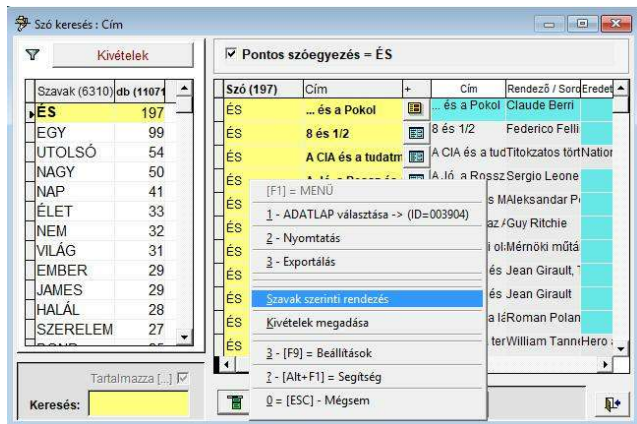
Szó keresés : Cím

Kivételek

Szavak (6310) db (11071

| Szavak (6310) | db (11071 |
|---|---|
| ÉS | 197 |
| EGY | 99 |
| UTOLSÓ | 54 |
| NAGY | 50 |
| NAP | 41 |
| ÉLET | 33 |
| NEM | 32 |
| VILÁG | 31 |
| EMBER | 29 |
| JAMES | 29 |
| HALÁL | 28 |
| SZERELEM | 27 |

Tartalmazza [...]

Keresés:

☑ Pontos szóegyezés = ÉS

| Szó (197) | Cím | + | Cím | Rendező / Sorc | Eredet |
|---|---|---|---|---|---|
| ÉS | ... és a Pokol | | ... és a Pokol | Claude Berri | |
| ÉS | 8 és 1/2 | | 8 és 1/2 | Federico Felli | |
| ÉS | A CIA és a tudatm | | A CIA és a tud | Titokzatos tört | Nation |
| ÉS | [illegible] | | A Jó, a Rossz | Sergio Leone | |
| ÉS | | | s M | Aleksandar P | |
| ÉS | | | az / | Guy Ritchie | |
| ÉS | | | i ol: | Mérnöki műtá | |
| ÉS | | | és | Jean Girault, T | |
| ÉS | | | és | Jean Girault | |
| ÉS | | | a lá | Roman Polan | |
| ÉS | | | ter | William Tann | Hero a |

[F1] = MENÜ
1 - ADATLAP választása -> (ID=003904)
2 - Nyomtatás
3 - Exportálás
Szavak szerinti rendezés
Kivételek megadása
3 - [F9] = Beállítások
? - [Alt+F1] = Segítség
0 = [ESC] - Mégsem